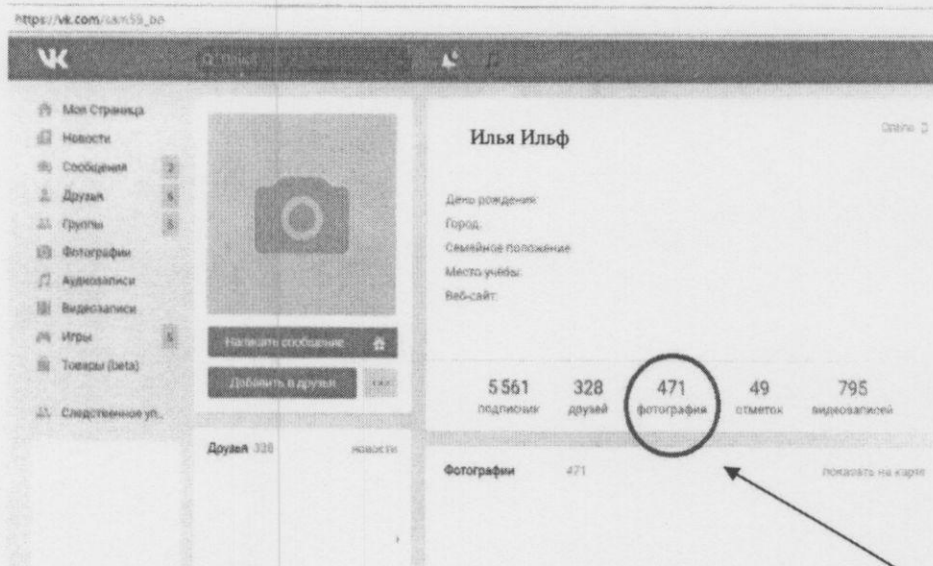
https://vk.com/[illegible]

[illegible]

Моя Страница
Новости
Сообщения 2
Друзья 6
Группы 3
Фотографии
Аудиозаписи
Видеозаписи
Игры 1
Товары (beta)

Следственное уп..

Написать сообщение

Добавить в друзья

Друзья 328 новости

Илья Ильф

Online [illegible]

День рождения:
Город:
Семейное положение:
Место учёбы:
Веб-сайт:

5 561 подписчик
328 друзей
471 фотография
49 отметок
795 видеозаписей

Фотографии 471 показать на карте